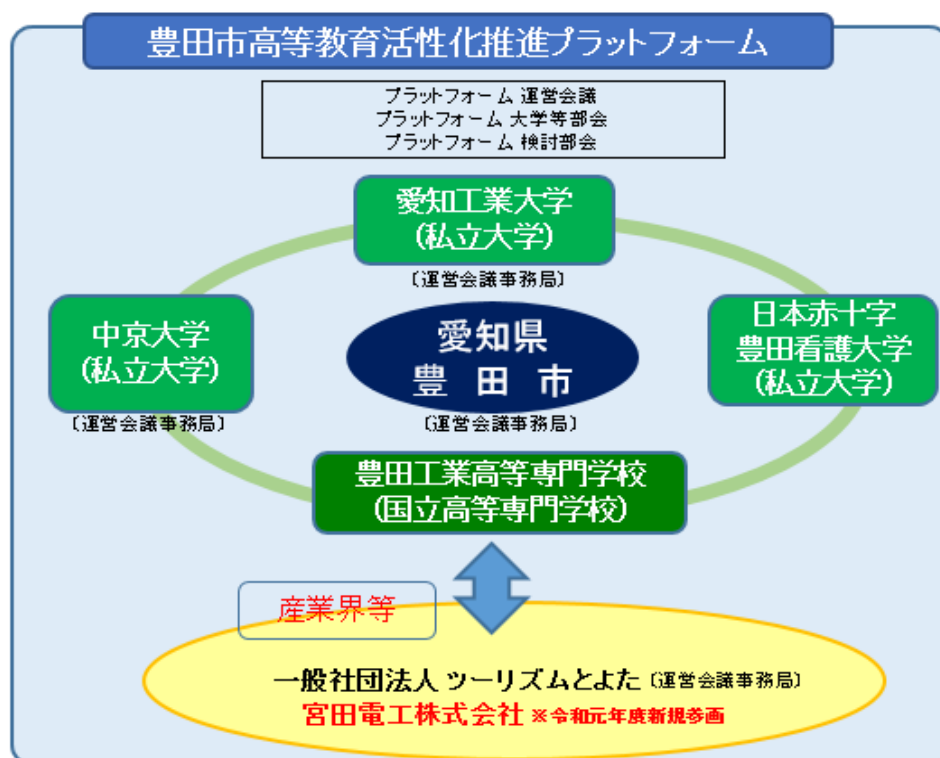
豊田市高等教育活性化推進プラットフォーム

プラットフォーム 運営会議
プラットフォーム 大学等部会
プラットフォーム 検討部会

愛知工業大学
(私立大学)
〔運営会議事務局〕

中京大学
(私立大学)
〔運営会議事務局〕

愛知県
豊田市
〔運営会議事務局〕

日本赤十字
豊田看護大学
(私立大学)

豊田工業高等専門学校
(国立高等専門学校)

産業界等

一般社団法人 ツーリズムとよた〔運営会議事務局〕
宮田電工株式会社 ※令和元年度新規参画